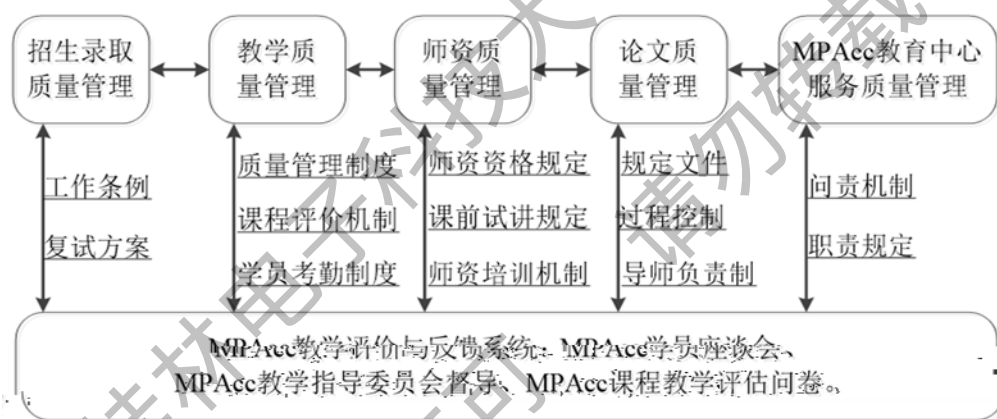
招生录取质量管理

教学质量管理

师资质量管理

论文质量管理

MPAcc教育中心服务质量管理

工作条例

复试方案

质量管理制度

课程评价机制

学员考勤制度

师资资格规定

课前试讲规定

师资培训机制

规定文件

过程控制

导师负责制

问责机制

职责规定

MPAcc教学评价与反馈系统、MPAcc学员座谈会、MPAcc教学指导委员会督导、MPAcc课程教学评估问卷。

吉林电子科技大学 请勿转载